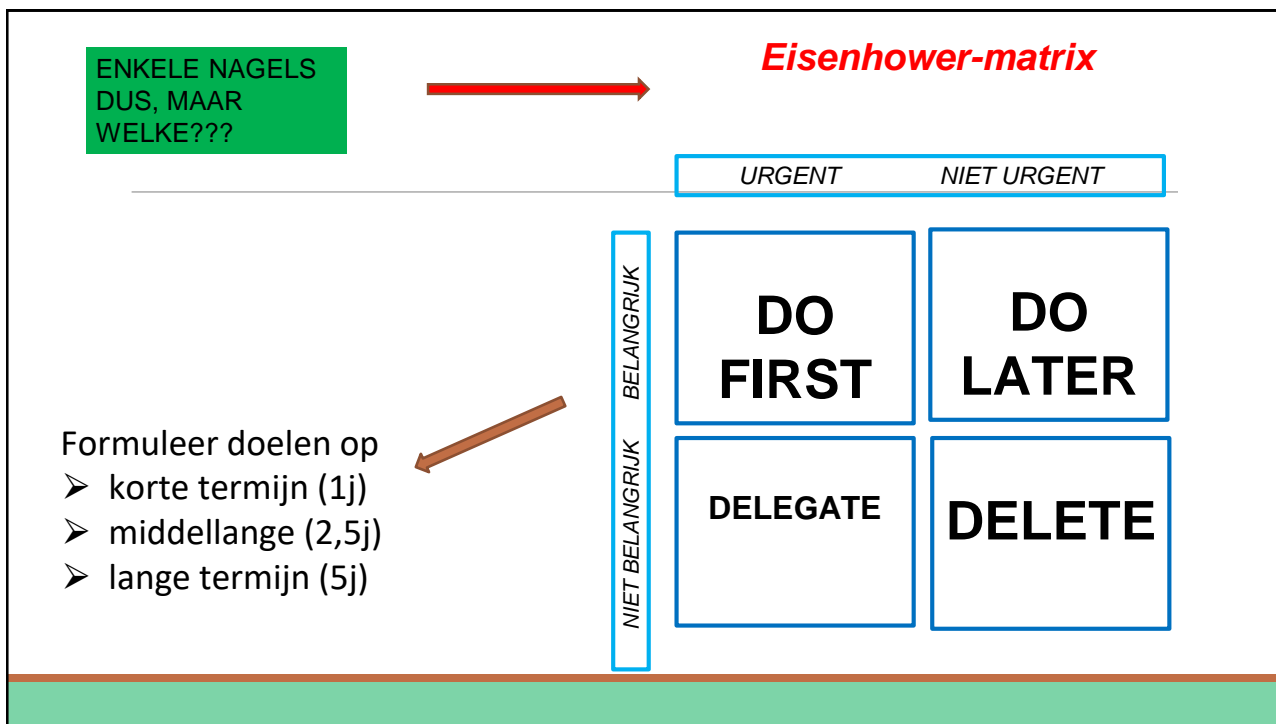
ENKELE NAGELS DUS, MAAR WELKE???

Eisenhower-matrix

URGENT NIET URGENT

BELANGRIJK

NIET BELANGRIJK

DO FIRST

DO LATER

DELEGATE

DELETE

Formuleer doelen op
➢ korte termijn (1j)
➢ middellange (2,5j)
➢ lange termijn (5j)